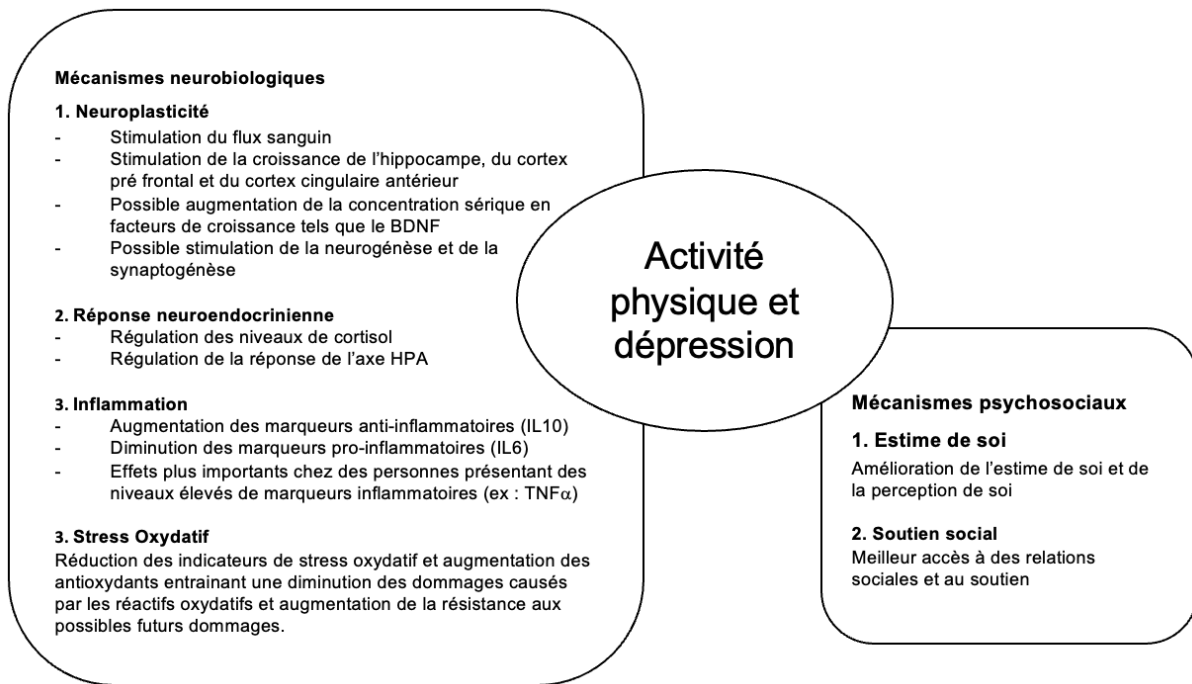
Mécanismes neurobiologiques

1. Neuroplasticité
- Stimulation du flux sanguin
- Stimulation de la croissance de l'hippocampe, du cortex pré frontal et du cortex cingulaire antérieur
- Possible augmentation de la concentration sérique en facteurs de croissance tels que le BDNF
- Possible stimulation de la neurogénèse et de la synaptogénèse

2. Réponse neuroendocrinienne
- Régulation des niveaux de cortisol
- Régulation de la réponse de l'axe HPA

3. Inflammation
- Augmentation des marqueurs anti-inflammatoires (IL10)
- Diminution des marqueurs pro-inflammatoires (IL6)
- Effets plus importants chez des personnes présentant des niveaux élevés de marqueurs inflammatoires (ex : TNF$\alpha$)

3. Stress Oxydatif
Réduction des indicateurs de stress oxydatif et augmentation des antioxydants entrainant une diminution des dommages causés par les réactifs oxydatifs et augmentation de la résistance aux possibles futurs dommages.

Activité physique et dépression

Mécanismes psychosociaux

1. Estime de soi
Amélioration de l'estime de soi et de la perception de soi

2. Soutien social
Meilleur accès à des relations sociales et au soutien